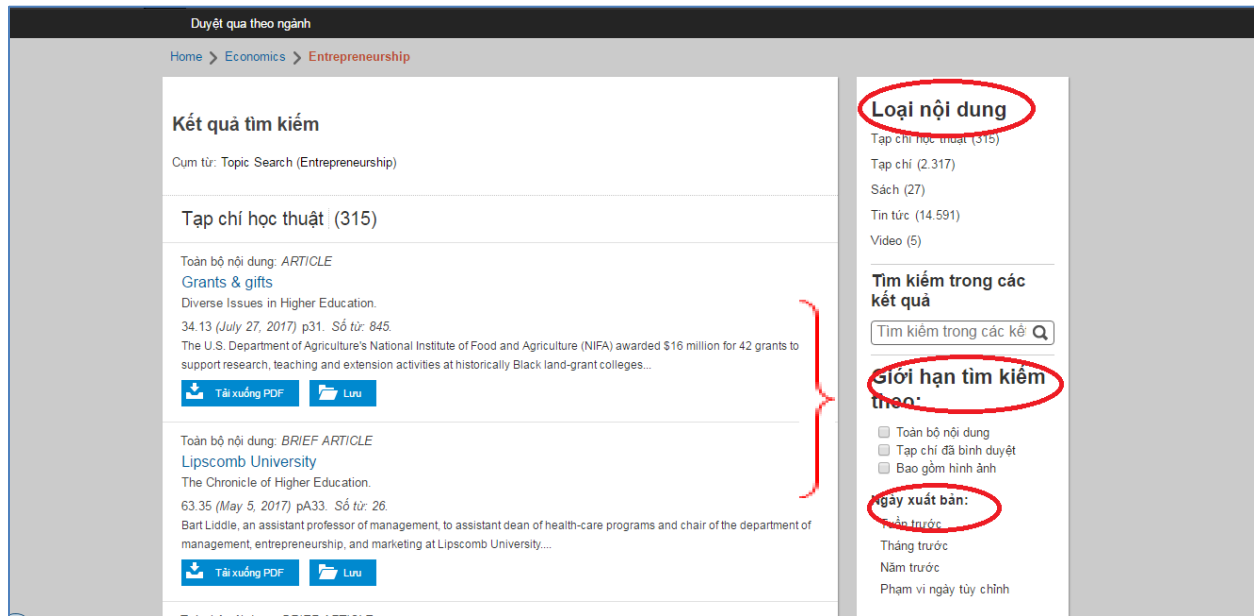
Duyệt qua theo ngành

Home > Economics > Entrepreneurship

Kết quả tìm kiếm

Cụm từ: Topic Search (Entrepreneurship)

Tạp chí học thuật (315)

Toàn bộ nội dung: ARTICLE
Grants & gifts
Diverse Issues in Higher Education.
34.13 (July 27, 2017) p31. Số từ: 845.
The U.S. Department of Agriculture's National Institute of Food and Agriculture (NIFA) awarded $16 million for 42 grants to support research, teaching and extension activities at historically Black land-grant colleges...

Tải xuống PDF Lưu

Toàn bộ nội dung: BRIEF ARTICLE
Lipscomb University
The Chronicle of Higher Education.
63.35 (May 5, 2017) pA33. Số từ: 26.
Bart Liddle, an assistant professor of management, to assistant dean of health-care programs and chair of the department of management, entrepreneurship, and marketing at Lipscomb University....

Tải xuống PDF Lưu

Loại nội dung
Tạp chí học thuật (315)
Tạp chí (2.317)
Sách (27)
Tin tức (14.591)
Video (5)

Tìm kiếm trong các kết quả
Tìm kiếm trong các kế

Giới hạn tìm kiếm theo:
Toàn bộ nội dung
Tạp chí đã bình duyệt
Bao gồm hình ảnh

Ngày xuất bản:
Tuần trước
Tháng trước
Năm trước
Phạm vi ngày tùy chỉnh